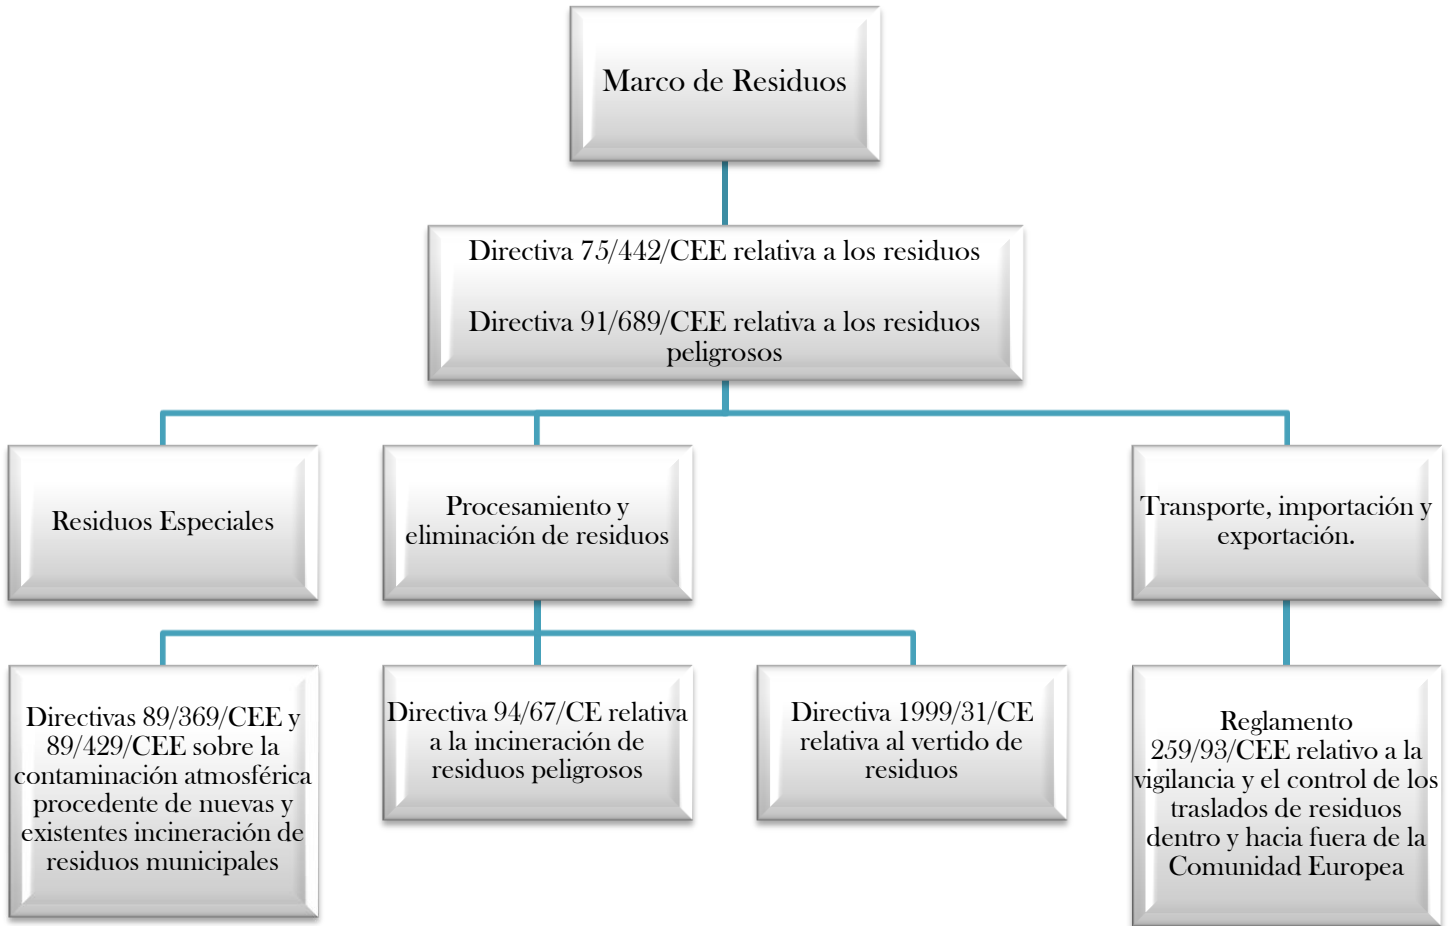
Marco de Residuos

Directiva 75/442/CEE relativa a los residuos

Directiva 91/689/CEE relativa a los residuos peligrosos

Residuos Especiales

Procesamiento y eliminación de residuos

Transporte, importación y exportación.

Directivas 89/369/CEE y 89/429/CEE sobre la contaminación atmosférica procedente de nuevas y existentes incineración de residuos municipales

Directiva 94/67/CE relativa a la incineración de residuos peligrosos

Directiva 1999/31/CE relativa al vertido de residuos

Reglamento 259/93/CEE relativo a la vigilancia y el control de los traslados de residuos dentro y hacia fuera de la Comunidad Europea